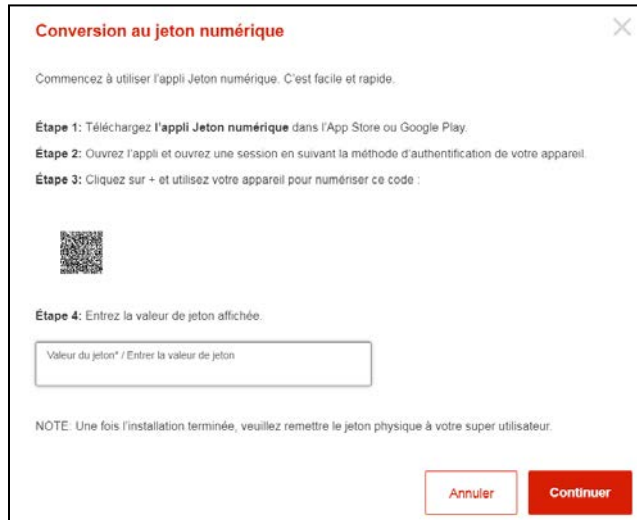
Conversion au jeton numérique

×

Commencez à utiliser l'appli Jeton numérique. C'est facile et rapide.

Étape 1: Téléchargez l'appli Jeton numérique dans l'App Store ou Google Play.

Étape 2: Ouvrez l'appli et ouvrez une session en suivant la méthode d'authentification de votre appareil.

Étape 3: Cliquez sur + et utilisez votre appareil pour numériser ce code :

Étape 4: Entrez la valeur de jeton affichée.

Valeur du jeton* / Entrer la valeur de jeton

NOTE: Une fois l'installation terminée, veuillez remettre le jeton physique à votre super utilisateur.

Annuler

Continuer